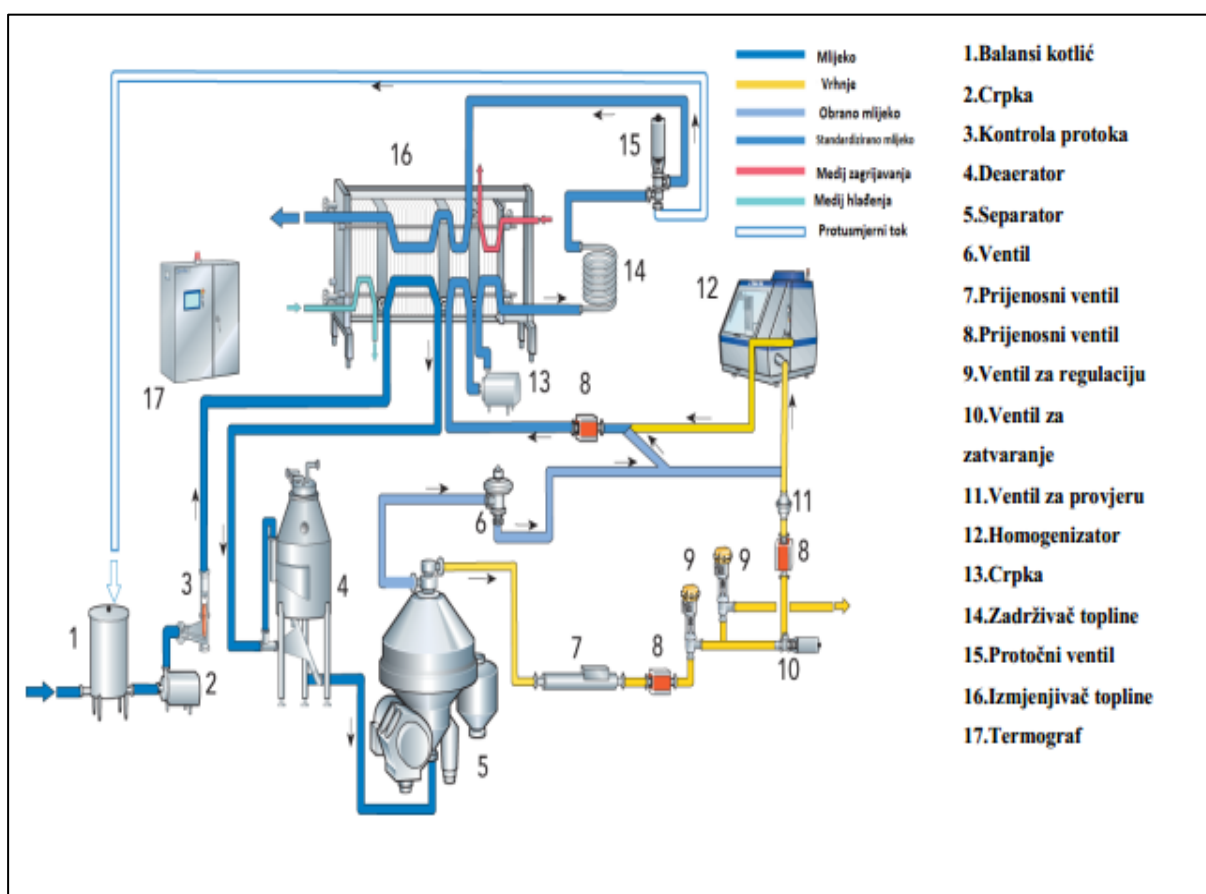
Mlijeko
Vrhnje
Obrano mlijeko
Standardizirano mlijeko
Medij zagrijavanja
Medij hlađenja
Protusmjerni tok

1.Balansi kotlić
2.Crpka
3.Kontrola protoka
4.Deaerator
5.Separator
6.Ventil
7.Prijenosni ventil
8.Prijenosni ventil
9.Ventil za regulaciju
10.Ventil za zatvaranje
11.Ventil za provjeru
12.Homogenizator
13.Crpka
14.Zadrživač topline
15.Protočni ventil
16.Izmjenjivač topline
17.Termograf

16
15
14
12
17
13
8
6
11
8
9
9
3
4
1
2
7
8
10
5